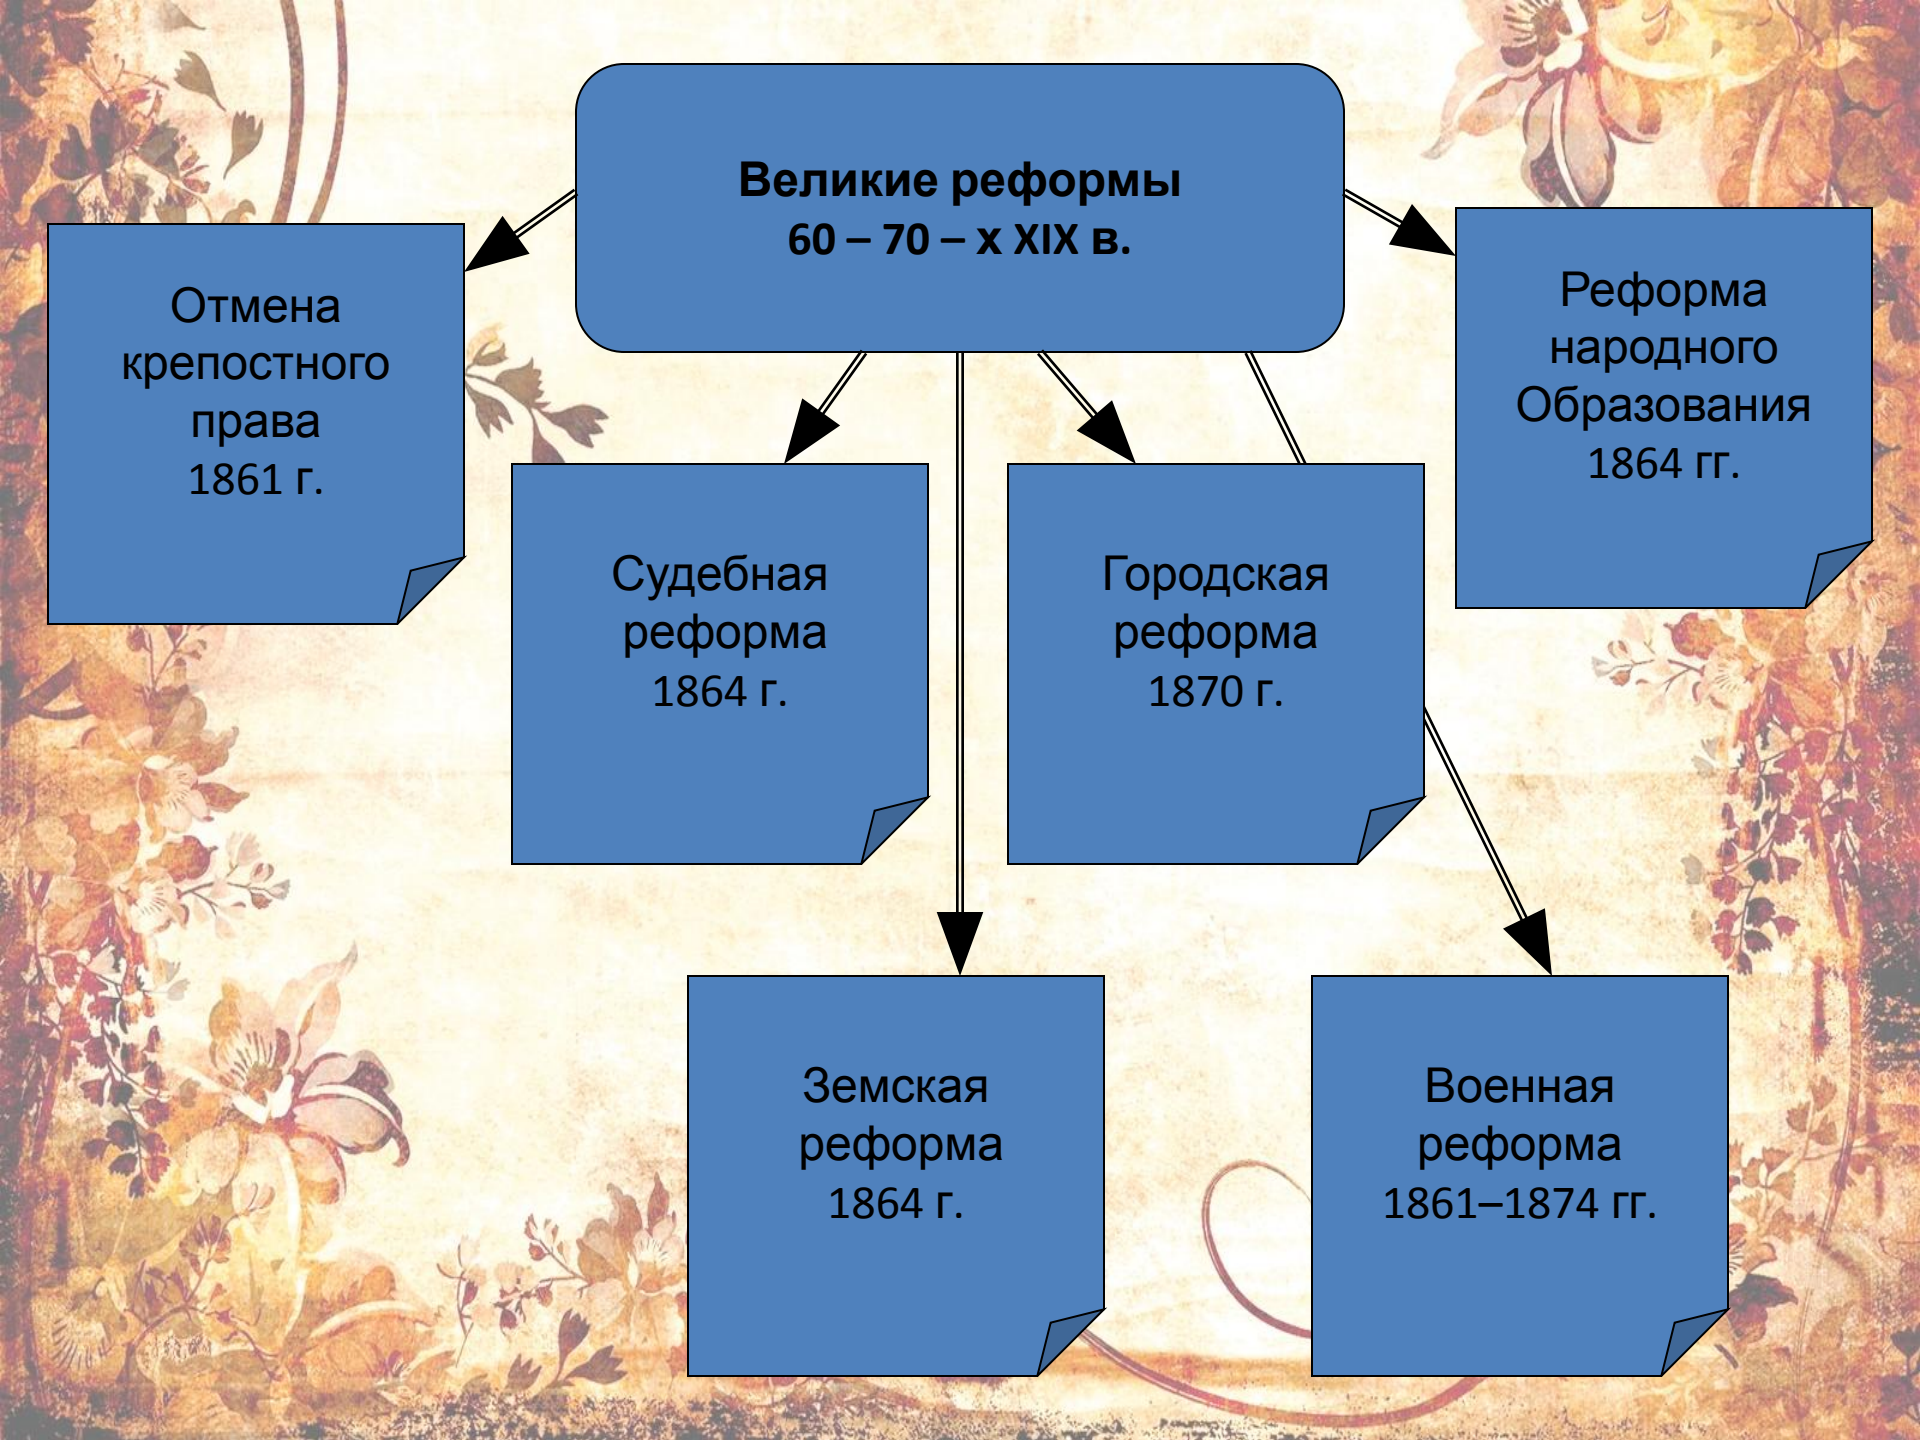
Великие реформы
60 – 70 – х XIX в.

Отмена крепостного права
1861 г.

Реформа народного Образования
1864 гг.

Судебная реформа
1864 г.

Городская реформа
1870 г.

Земская реформа
1864 г.

Военная реформа
1861–1874 гг.